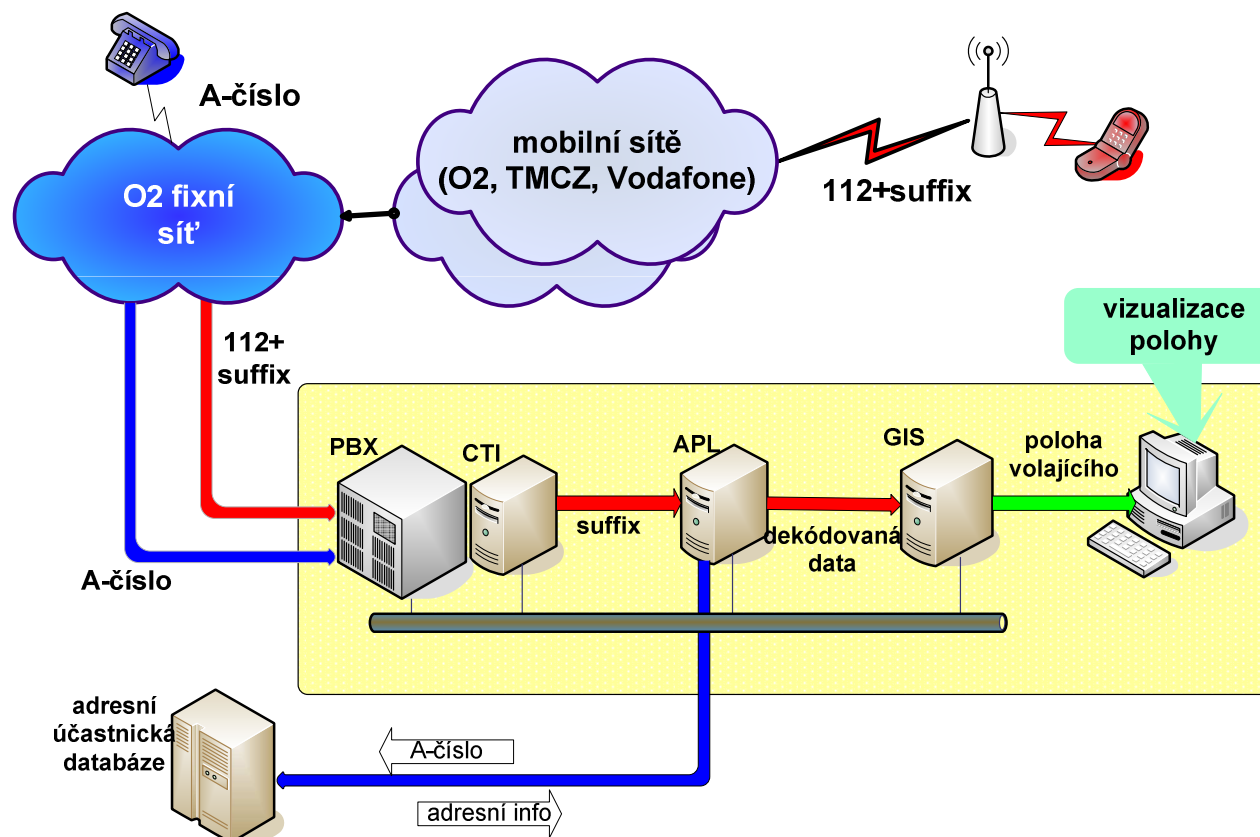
A-číslo

O2 fixní síť

mobilní sítě (O2, TMCZ, Vodafone)

112+suffix

vizualizace polohy

112+ suffix

PBX

CTI

APL

GIS

poloha volajícího

suffix

dekódovaná data

A-číslo

adresní účastnická databáze

A-číslo

adresní info